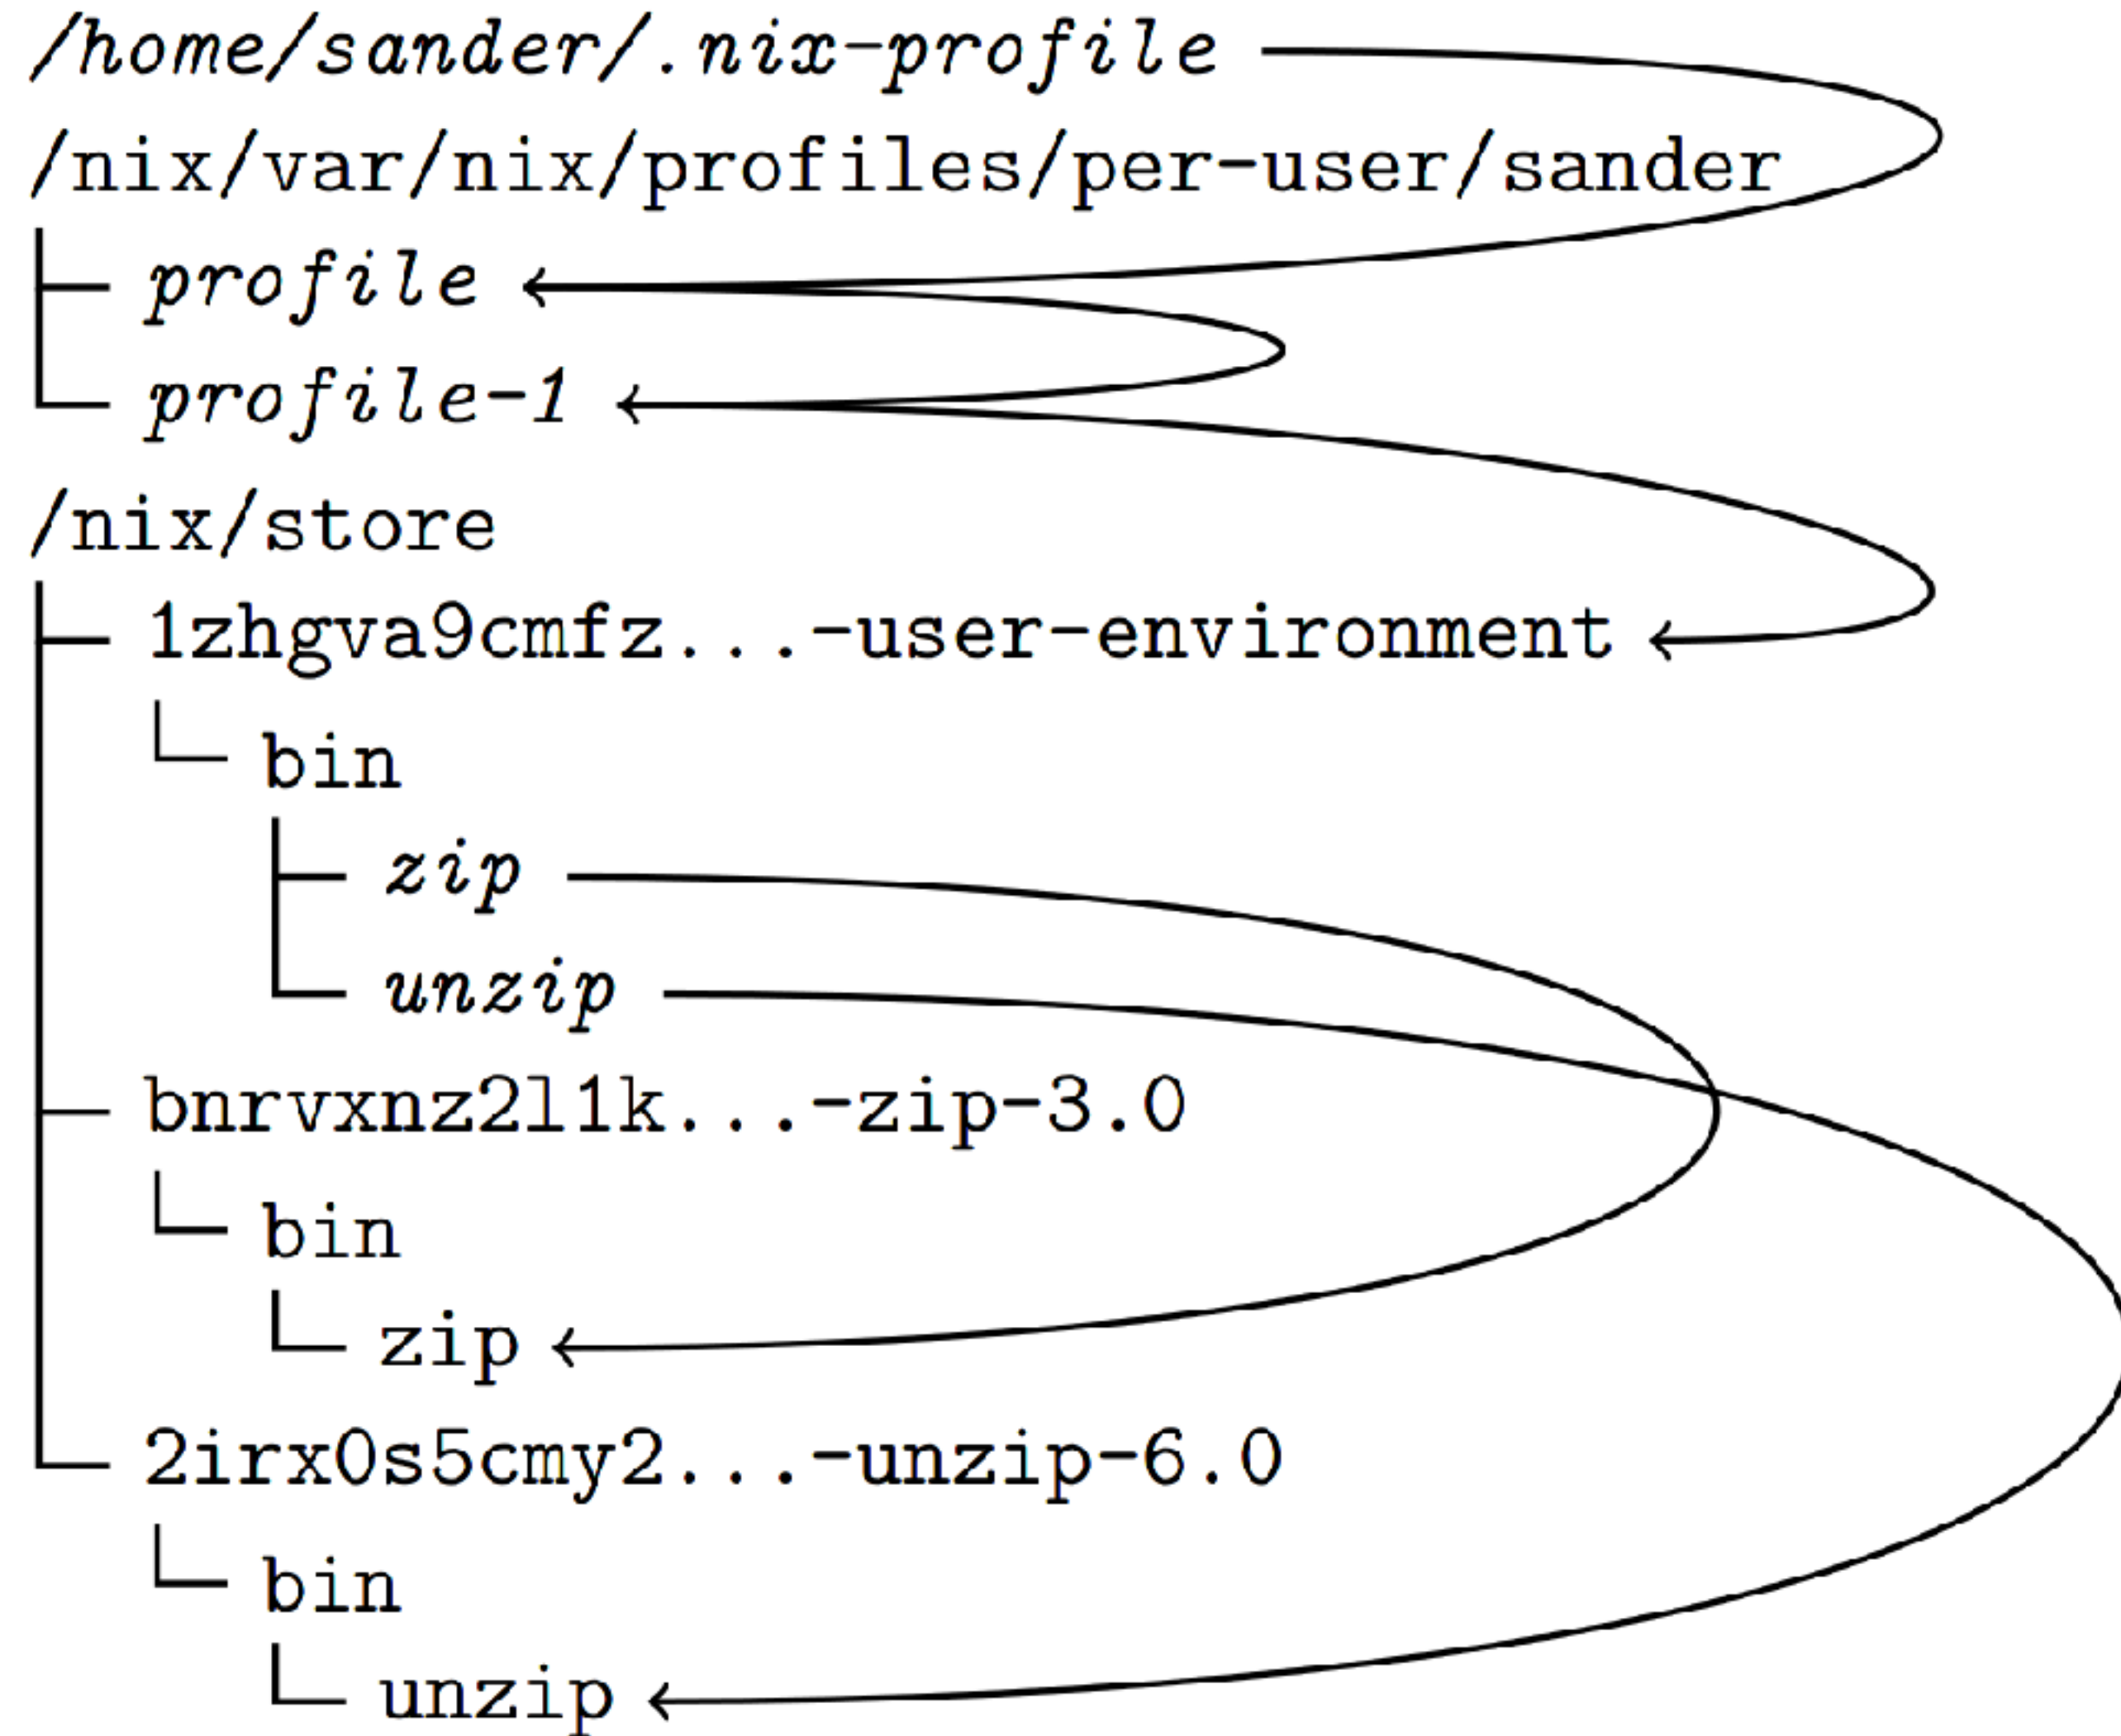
/home/sander/.nix-profile
/nix/var/nix/profiles/per-user/sander
profile
profile-1
/nix/store
1zhgva9cmfz...-user-environment
bin
zip
unzip
bnrvxnz2l1k...-zip-3.0
bin
zip
2irx0s5cmy2...-unzip-6.0
bin
unzip